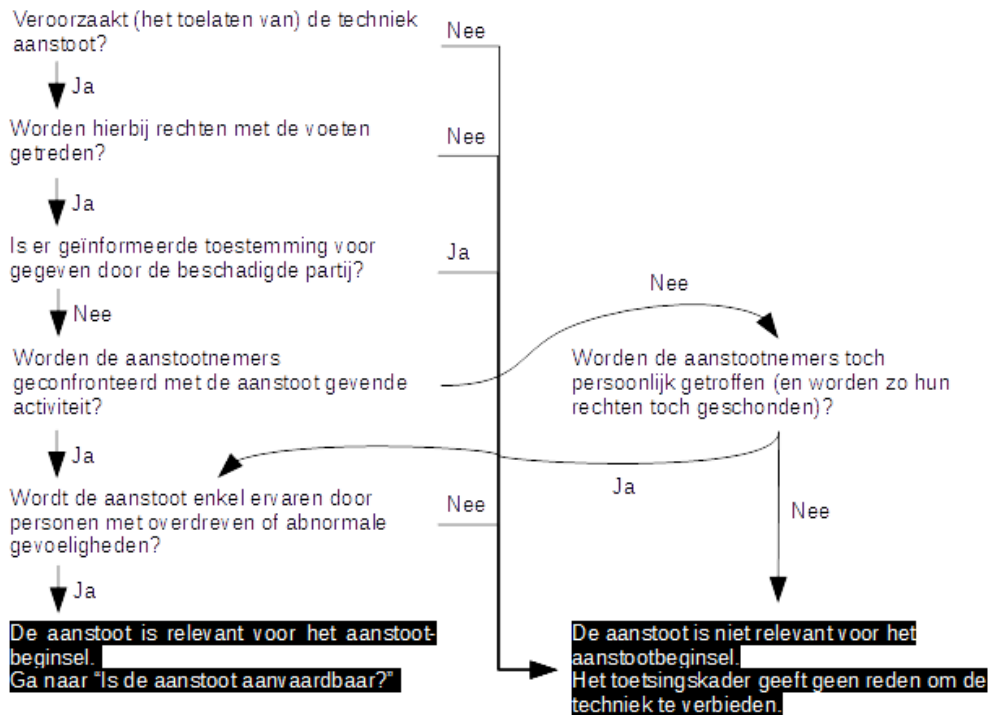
Veroorzaakt (het toelaten van) de techniek aanstoot?

Nee

Ja

Worden hierbij rechten met de voeten getreden?

Nee

Ja

Is er geïnformeerde toestemming voor gegeven door de beschadigde partij?

Ja

Nee

Nee

Worden de aanstootnemers geconfronteerd met de aanstoot gevende activiteit?

Worden de aanstootnemers toch persoonlijk getroffen (en worden zo hun rechten toch geschonden)?

Ja

Ja

Wordt de aanstoot enkel ervaren door personen met overdreven of abnormale gevoeligheden?

Nee

Nee

Ja

De aanstoot is relevant voor het aanstootbeginsel.
Ga naar "Is de aanstoot aanvaardbaar?"

De aanstoot is niet relevant voor het aanstootbeginsel.
Het toetsingskader geeft geen reden om de techniek te verbieden.